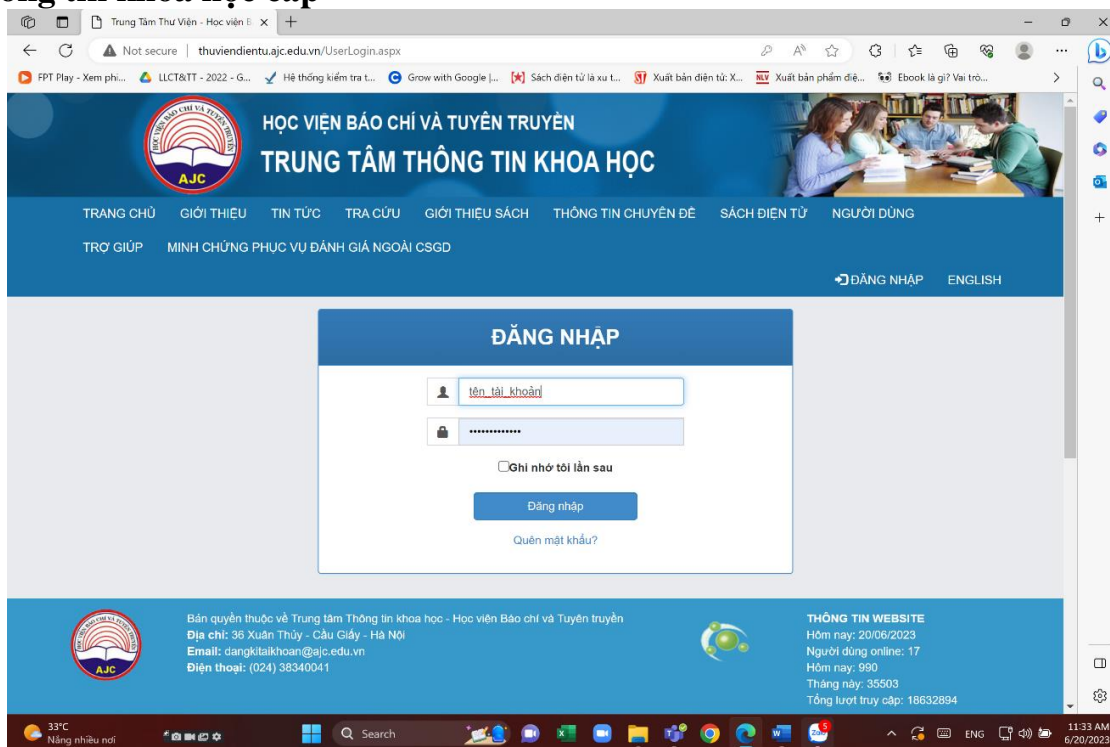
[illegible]ông tin khoa học cấp

Trung Tâm Thư Viện - Học viện B ×

Not secure | thuviendientu.ajc.edu.vn/UserLogin.aspx

FPT Play - Xem phi... LLCT&TT - 2022 - G... Hệ thống kiểm tra t... Grow with Google |... Sách điện tử là xu t... Xuất bản điện tử: X... Xuất bản phẩm điệ... Ebook là gì? Vai trò...

AJC

HỌC VIỆN BÁO CHÍ VÀ TUYÊN TRUYỀN
TRUNG TÂM THÔNG TIN KHOA HỌC

TRANG CHỦ GIỚI THIỆU TIN TỨC TRA CỨU GIỚI THIỆU SÁCH THÔNG TIN CHUYÊN ĐỀ SÁCH ĐIỆN TỬ NGƯỜI DÙNG
TRỢ GIÚP MINH CHỨNG PHỤC VỤ ĐÁNH GIÁ NGOÀI CSGD

ĐĂNG NHẬP ENGLISH

ĐĂNG NHẬP

tên_tài_khoản

••••••••••••••

Ghi nhớ tôi lần sau

Đăng nhập

Quên mật khẩu?

AJC

Bản quyền thuộc về Trung tâm Thông tin khoa học - Học viện Báo chí và Tuyên truyền
Địa chỉ: 36 Xuân Thủy - Cầu Giấy - Hà Nội
Email: dangkitaikhoan@ajc.edu.vn
Điện thoại: (024) 38340041

THÔNG TIN WEBSITE
Hôm nay: 20/06/2023
Người dùng online: 17
Hôm nay: 990
Tháng này: 35503
Tổng lượt truy cập: 18632894

33°C
Nắng nhiều nơi

Search

ENG

11:33 AM
6/20/2023